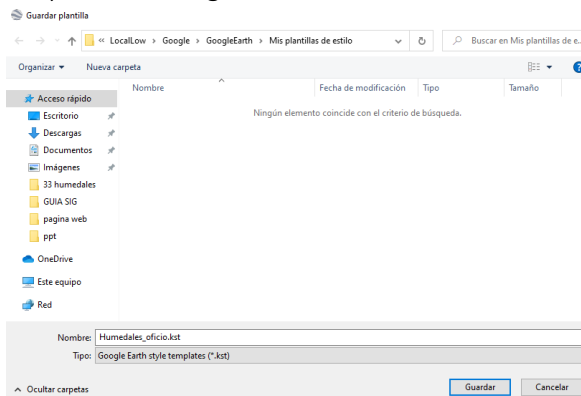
Guardar plantilla

« LocalLow › Google › GoogleEarth › Mis plantillas de estilo

Buscar en Mis plantillas de e...

Organizar ▾ Nueva carpeta

Nombre | Fecha de modificación | Tipo | Tamaño

Ningún elemento coincide con el criterio de búsqueda.

Acceso rápido
Escritorio
Descargas
Documentos
Imágenes
33 humedales
GUIA SIG
pagina web
ppt
OneDrive
Este equipo
Red

Nombre: Humedales_oficio.kst
Tipo: Google Earth style templates (*.kst)

Ocultar carpetas

Guardar Cancelar